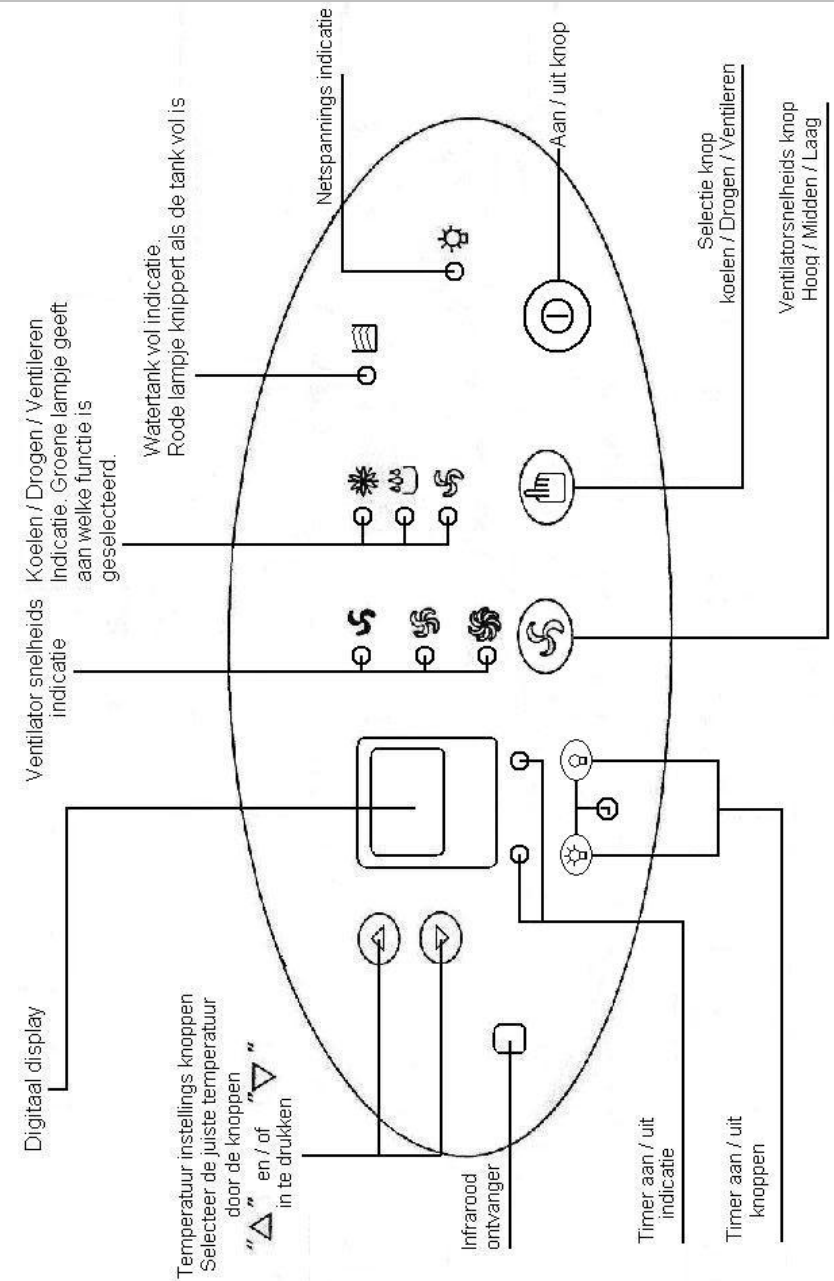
Netspannings indicatie

Aan / uit knop

Watertank vol indicatie. Rode lampje knippert als de tank vol is

Selectie knop koelen / Drogen / Ventileren

Ventilatorsnelheids knop Hoog / Midden / Laag

Koelen / Drogen / Ventileren Indicatie. Groene lampje geeft aan welke functie is geselecteerd.

Ventilator snelheids indicatie

Digitaal display

Temperatuur instellings knoppen Selecteer de juiste temperatuur door de knoppen "△" en / of "▽" in te drukken

Infrarood ontvanger

Timer aan / uit indicatie

Timer aan / uit knoppen